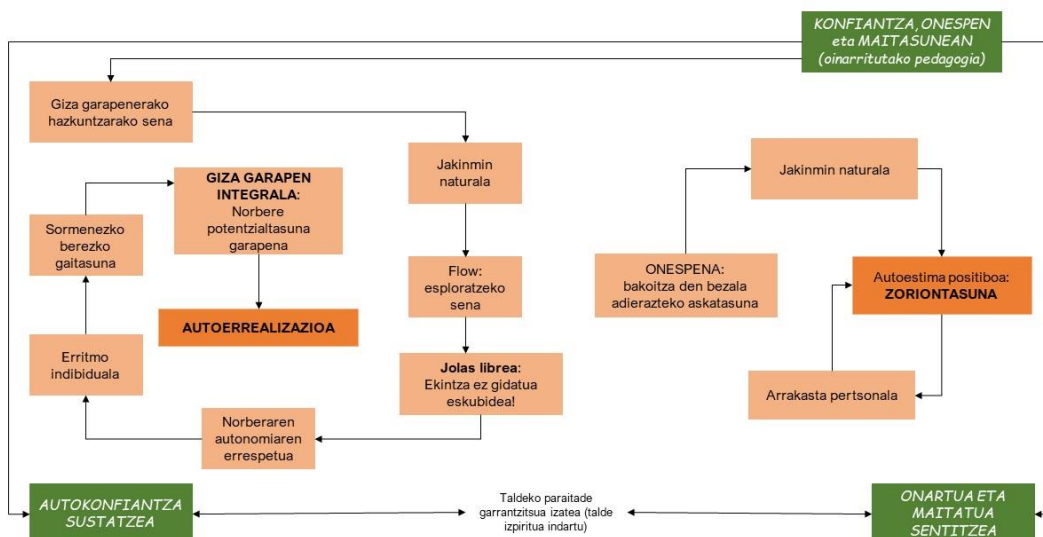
KONFIANTZA, ONESPEN eta MAITASUNEAN (oinarritutako pedagogia)

Giza garapenerako hazkuntzarako sena

Jakinmin naturala

Flow: esploratzeko sena

Jolas librea: Ekintza ez gidatua eskubidea!

Norberaren autonomiaren errespetua

Erritmo indibiduala

Sormenezko berezko gaitasuna

GIZA GARAPEN INTEGRALA: Norbere potentzialtasuna garapena

AUTOERREALIZAZIOA

Jakinmin naturala

ONESPENA: bakoitza den bezala adierazteko askatasuna

Autoestima positiboa: ZORIONTASUNA

Arrakasta pertsonala

AUTOKONFIANTZA SUSTATZEA

Taldeko paraitade garrantzitsua izatea (talde izpiritua indartu)

ONARTUA ETA MAITATUA SENTITZEA